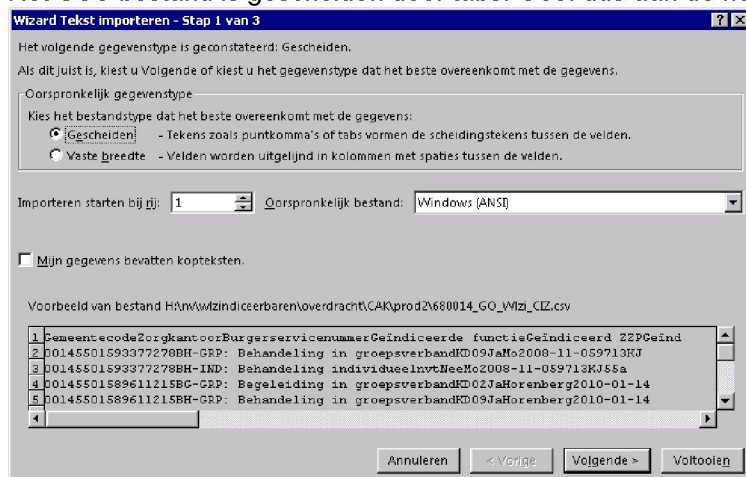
Wizard Tekst importeren - Stap 1 van 3

Het volgende gegevenstype is geconstateerd: Gescheiden.

Als dit juist is, kiest u Volgende of kiest u het gegevenstype dat het beste overeenkomt met de gegevens.

Oorspronkelijk gegevenstype

Kies het bestandstype dat het beste overeenkomt met de gegevens:

Gescheiden - Tekens zoals puntkomma's of tabs vormen de scheidingstekens tussen de velden.

Vaste breedte - Velden worden uitgelijnd in kolommen met spaties tussen de velden.

Importeren starten bij rij: 1 Oorspronkelijk bestand: Windows (ANSI)

Mijn gegevens bevatten kopteksten.

Voorbeeld van bestand H:\nv\wlzindiceerbaren\overdracht\CAK\prod2\680014_GO_Wlzi_CIZ.csv

1 GemeentecodeZorgkantoorBurgerservicenummerGeïndiceerde functieGeïndiceerd ZZPGeïnd
2 00145501593377278BH-GRP: Behandeling in groepsverbandKD09JaMo2008-11-059713KJ
3 00145501593377278BH-IND: Behandeling individueelnvtNeeMo2008-11-059713KJ55a
4 00145501589611215BG-GRP: Begeleiding in groepsverbandKD02JaHorenberg2010-01-14
5 00145501589611215BH-GRP: Behandeling in groepsverbandKD09JaHorenberg2010-01-14

Annuleren < Vorige Volgende > Voltooien